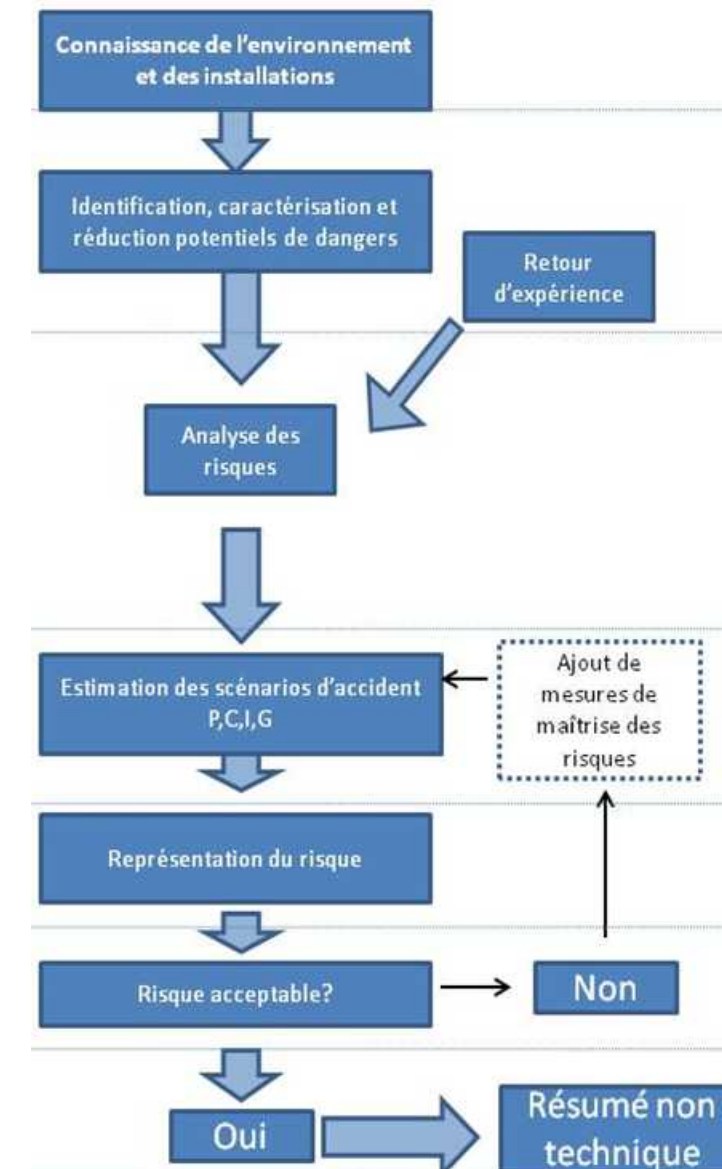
Connaissance de l'environnement et des installations

Identification, caractérisation et réduction potentiels de dangers

Retour d'expérience

Analyse des risques

Estimation des scénarios d'accident P,C,I,G

Ajout de mesures de maîtrise des risques

Représentation du risque

Risque acceptable?

Non

Oui

Résumé non technique